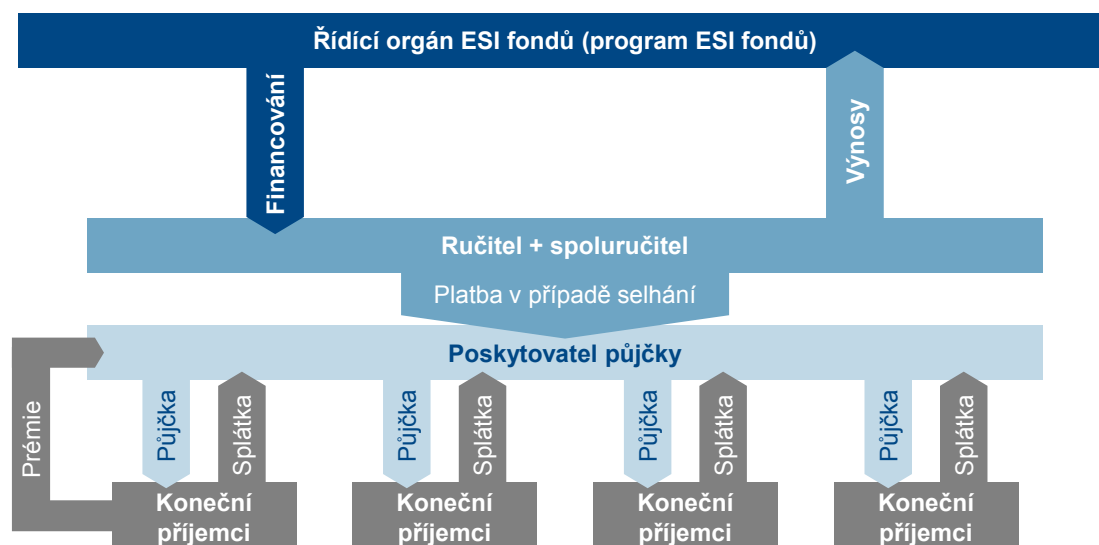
Řídící orgán ESI fondů (program ESI fondů)

Financování

Výnosy

Ručitel + spoluručitel

Platba v případě selhání

Poskytovatel půjčky

Prémie

Půjčka

Splátka

Půjčka

Splátka

Půjčka

Splátka

Půjčka

Splátka

Koneční příjemci

Koneční příjemci

Koneční příjemci

Koneční příjemci